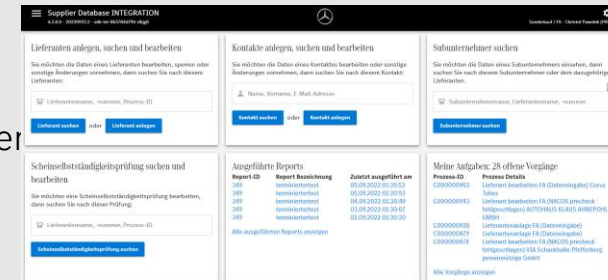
Supplier Database INTEGRATION

4.2.0.0 - 20220913 - adb-ee-8657844f96-zfkgd

Sonderkauf / FA - Christof Pawelek (FA)

Lieferanten anlegen, suchen und bearbeiten

Sie möchten die Daten eines Lieferanten bearbeiten, sperren oder sonstige Änderungen vornehmen, dann suchen Sie nach diesem Lieferanten:

Lieferantenname, -nummer, Prozess-ID

Lieferant suchen oder Lieferant anlegen

Kontakte anlegen, suchen und bearbeiten

Sie möchten die Daten eines Kontaktes bearbeiten oder sonstige Änderungen vornehmen, dann suchen Sie nach diesem Kontakt:

Name, Vorname, E-Mail Adresse

Kontakt suchen oder Kontakt anlegen

Subunternehmer suchen

Sie möchten die Daten eines Subunternehmers einsehen, dann suchen Sie nach diesem Subunternehmer oder dem dazugehörigen Lieferanten:

Subunternehmername, Lieferantenname, -nummer

Subunternehmer suchen

er

Scheinselbstständigkeitsprüfung suchen und bearbeiten

Sie möchten eine Scheinselbstständigkeitsprüfung bearbeiten, dann suchen Sie nach dieser Prüfung:

Lieferantenname, -nummer, Prozess-ID

Scheinselbstständigkeitsprüfung suchen

Ausgeführte Reports

| Report-ID | Report Bezeichnung | Zuletzt ausgeführt am |
|---|---|---|
| 349 | terminiertertest | 05.09.2022 01:30:53 |
| 349 | terminiertertest | 05.09.2022 01:30:53 |
| 349 | terminiertertest | 04.09.2022 02:30:49 |
| 349 | terminiertertest | 03.09.2022 01:30:07 |
| 349 | terminiertertest | 02.09.2022 02:30:30 |

Alle ausgeführten Reports anzeigen

Meine Aufgaben: 28 offene Vorgänge

| Prozess-ID | Prozess Details |
|---|---|
| C000000982 | Lieferant bearbeiten FA (Dateneingabe) Corus Tubes |
| C000000943 | Lieferant bearbeiten FA (NACOS precheck fehlgeschlagen) AUTOHAUS KLAUS AMBROPOHL GMBH |
| C000000920 | Lieferantenanlage FA (Dateneingabe) |
| C000000879 | Lieferantenanlage FA (Dateneingabe) |
| C000000874 | Lieferant bearbeiten FA (NACOS precheck fehlgeschlagen) VIA Schanklade Pfeffenberg gemeinnützige GmbH |

Alle Vorgänge anzeigen